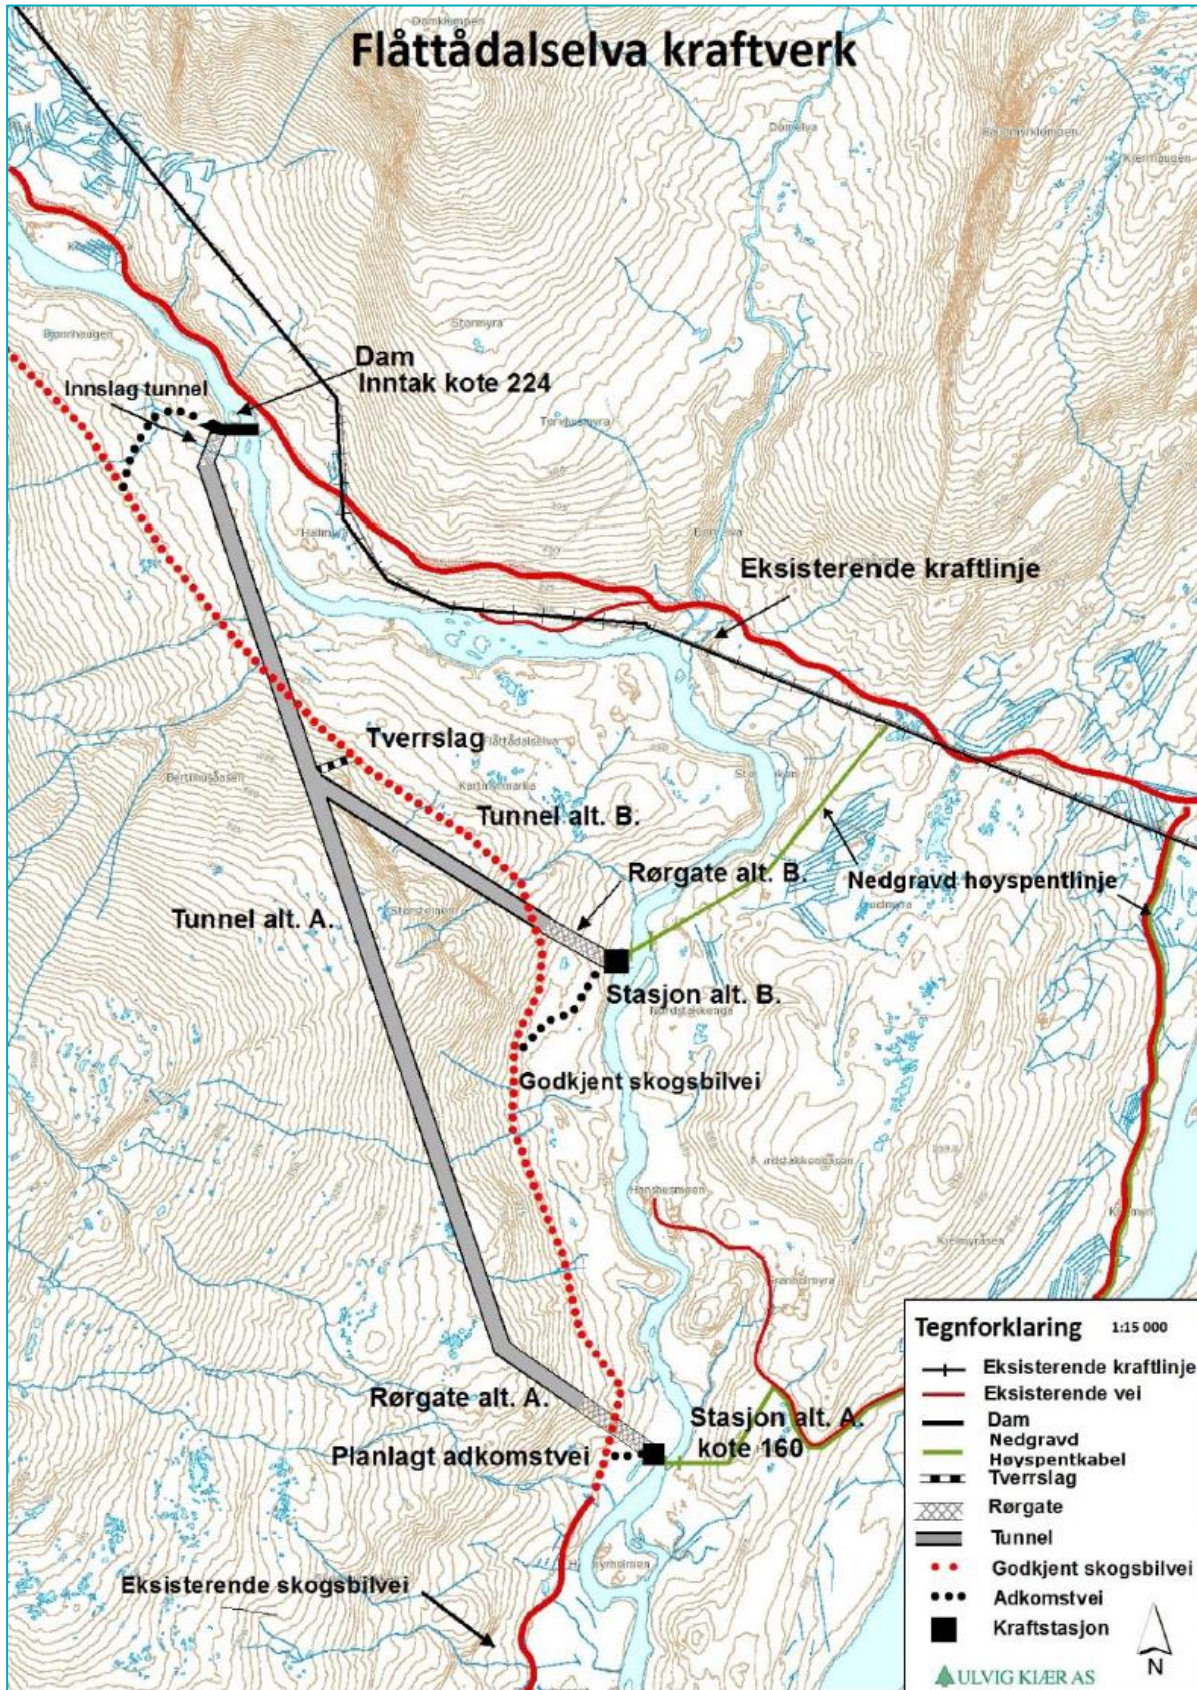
Flåttådalselva kraftverk

Dam
Inntak kote 224

Innslag tunnel

Eksisterende kraftlinje

Tverrslag

Tunnel alt. B.

Rørgate alt. B.

Nedgravd høyspentlinje

Tunnel alt. A.

Stasjon alt. B.

Godkjent skogsbilvei

Rørgate alt. A.

Stasjon alt. A.
kote 160

Planlagt adkomstvei

Eksisterende skogsbilvei

Tegnforklaring 1:15 000
Eksisterende kraftlinje
Eksisterende vei
Dam
Nedgravd Høyspentkabel
Tverrslag
Rørgate
Tunnel
Godkjent skogsbilvei
Adkomstvei
Kraftstasjon

N

ULVIG KIÆR AS